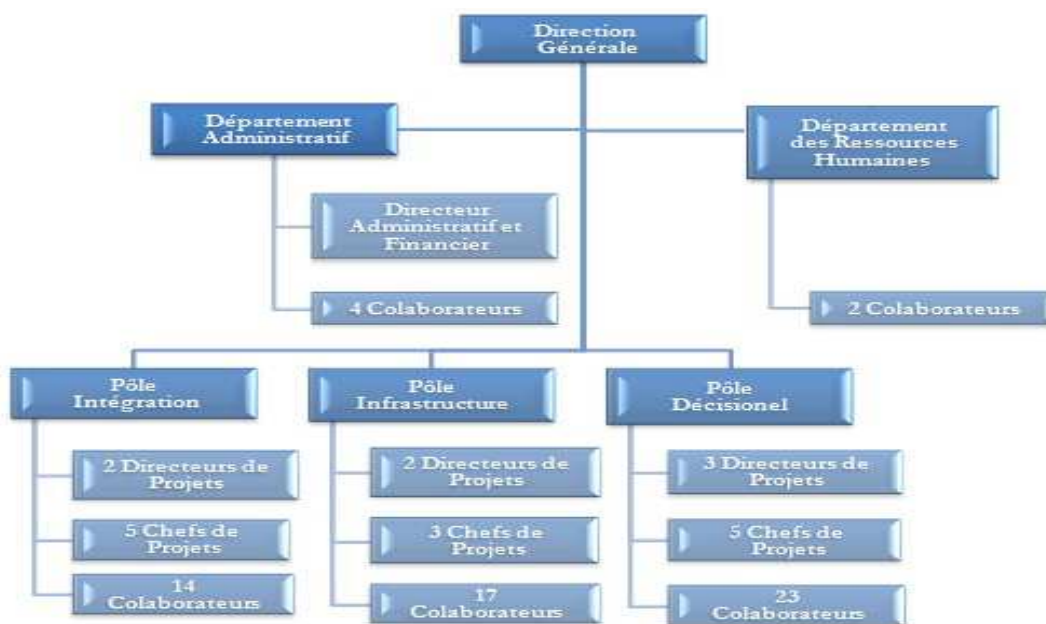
Direction Générale

Département Administratif

Département des Ressources Humaines

Directeur Administratif et Financier

4 Colaborateurs

2 Colaborateurs

Pôle Intégration

Pôle Infrastructure

Pôle Décisionel

2 Directeurs de Projets

5 Chefs de Projets

14 Colaborateurs

2 Directeurs de Projets

3 Chefs de Projets

17 Colaborateurs

3 Directeurs de Projets

5 Chefs de Projets

23 Colaborateurs